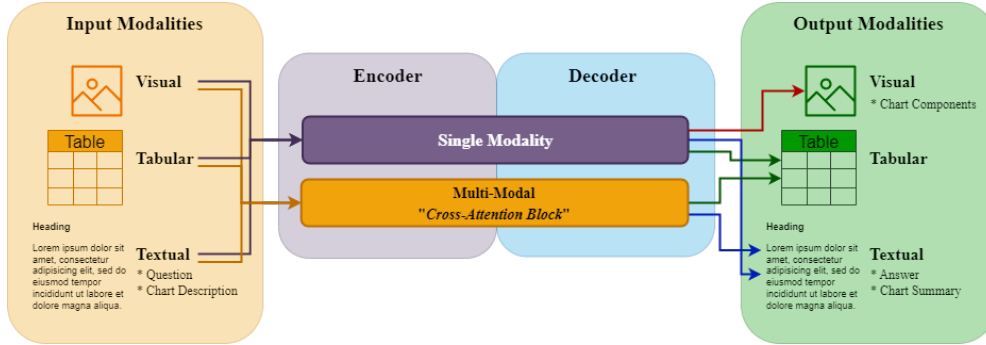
Input Modalities

Visual

Table

Tabular

Heading

Lorem ipsum dolor sit amet, consectetur adipisicing elit, sed do eiusmod tempor incididunt ut labore et dolore magna aliqua.

Textual
* Question
* Chart Description

Encoder

Decoder

Single Modality

Multi-Modal
"Cross-Attention Block"

Output Modalities

Visual
* Chart Components

Table

Tabular

Heading

Lorem ipsum dolor sit amet, consectetur adipisicing elit, sed do eiusmod tempor incididunt ut labore et dolore magna aliqua.

Textual
* Answer
* Chart Summary